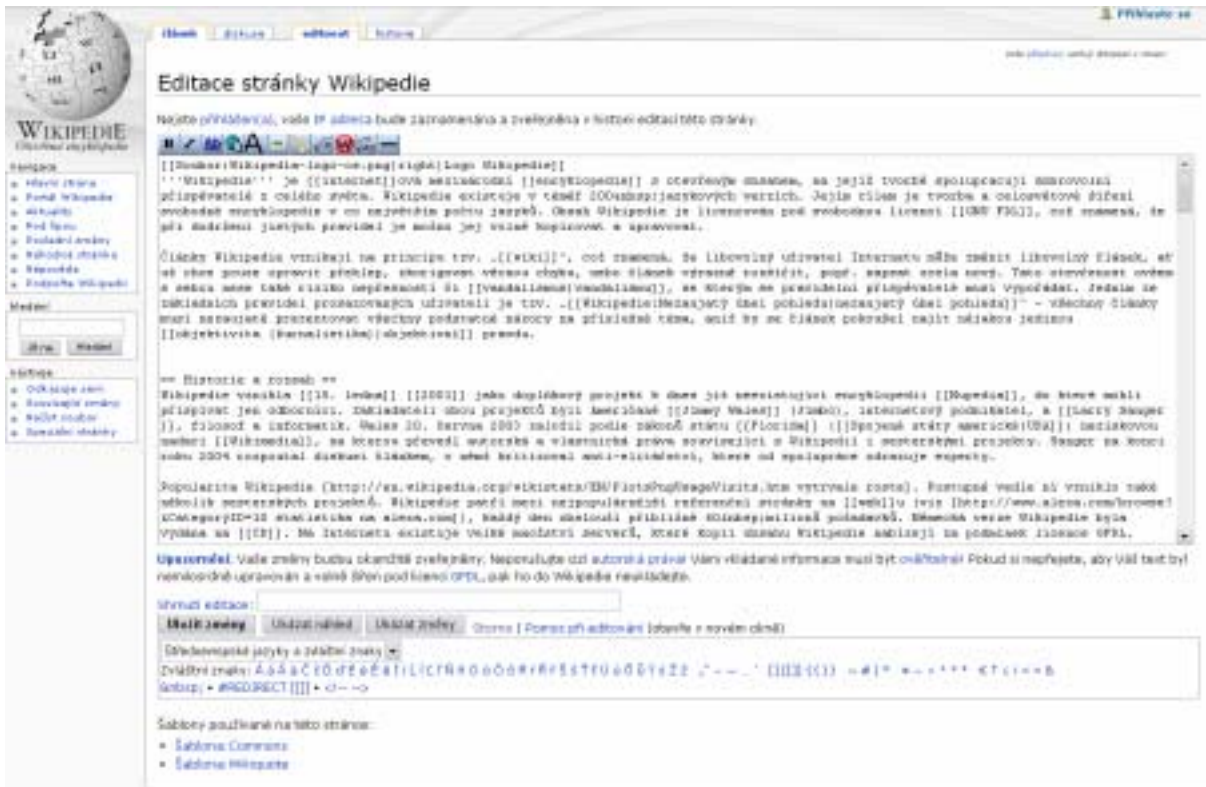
Přihlásit se

článek diskuse editovat historie

Editace stránky Wikipedie

Nejste přihlášen(a), vaše IP adresa bude zaznamenána a zveřejněna v historii editací této stránky.

WIKIPEDIE
Otevřená encyklopedie

Navigace
• Hlavní strana
• Portál Wikipedie
• Aktuality
• Pod lípou
• Poslední změny
• Náhodná stránka
• Nápověda
• Podpořte Wikipedii

Hledání
Jdi na Hledat

Nástroje
• Odkazuje sem
• Související změny
• Nahrát soubor
• Speciální stránky

[[Soubor:Wikipedia-logo-cs.png|right|Logo Wikipedie]]
'''Wikipedie''' je [[internet]]ová mezinárodní [[encyklopedie]] s otevřeným obsahem, na jejíž tvorbě spolupracují dobrovolní přispěvatelé z celého světa. Wikipedie existuje v téměř 200 [[jazyk]]ových verzích. Jejím cílem je tvorba a celosvětové šíření svobodné encyklopedie v co největším počtu jazyků. Obsah Wikipedie je licencován pod svobodnou licencí [[GNU FDL]], což znamená, že při dodržení jistých pravidel je možné jej volně kopírovat a upravovat.

Články Wikipedie vznikají na principu tzv. „[[wiki]]", což znamená, že libovolný uživatel Internetu může změnit libovolný článek, ať už chce pouze opravit překlep, skorigovat věcnou chybu, nebo článek výrazně rozšířit, popř. napsat zcela nový. Tato otevřenost ovšem s sebou nese také riziko nepřesností či [[vandalismus|vandalismu]], se kterým se pravidelní přispěvatelé musí vypořádat. Jedním ze základních pravidel prosazovaných uživateli je tzv. „[[Wikipedie:Nezaujatý úhel pohledu|nezaujatý úhel pohledu]]" – všechny články musí nezaujatě prezentovat všechny podstatné názory na příslušné téma, aniž by se článek pokoušel najít nějakou jedinou [[objektivita (žurnalistika)|objektivní]] pravdu.

== Historie a rozmach ==
Wikipedie vznikla [[15. leden|15. ledna]] [[2001]] jako doplňkový projekt k dnes již neexistující encyklopedii [[Nupedia]], do které mohli přispívat jen odborníci. Zakladateli obou projektů byli Američané [[Jimmy Wales]] (Jimbo), internetový podnikatel, a [[Larry Sanger]], filosof a informatik. Wales 20. června 2003 založil podle zákonů státu [[Florida]] ([[Spojené státy americké|USA]]) neziskovou nadaci [[Wikimedia]], na kterou převedl autorská a vlastnická práva související s Wikipedií i sesterskými projekty. Sanger na konci roku 2004 rozpoutal diskusi článkem, v němž kritizoval anti-elitářství, které od spolupráce odrazuje experty.

Popularita Wikipedie (http://en.wikipedia.org/wikistats/EN/TablesPageViews.htm vytrvale roste). Postupně vedle ní vzniklo také několik sesterských projektů. Wikipedie patří mezi nejpopulárnější referenční stránky na [[web]]u (viz [http://www.alexa.com/browse?&CategoryID=10 statistika na alexa.com]), každý den obslouží přibližně 80 milionů požadavků. Německá verze Wikipedie byla vydána na [[CD]]. Na Internetu existuje velké množství serverů, které kopírují obsah Wikipedie nabízený za podmínek licence GFDL.

Upozornění: Vaše změny budou okamžitě zveřejněny. Neporušujte cizí autorská práva! Vámi vkládané informace musí být ověřitelné! Pokud si nepřejete, aby Váš text byl nemilosrdně upravován a volně šířen pod licencí GFDL, pak ho do Wikipedie nevkládejte.

Shrnutí editace:

Uložit změny | Ukázat náhled | Ukázat změny | Storno | Pomoc při editování (otevře v novém okně)

Středoevropské jazyky a zvláštní znaky
Zvláštní znaky: Á á Ä ä Č č Ď ď É é Ě ě Í í Ĺ ĺ Ľ ľ Ň ň Ó ó Ô ô Ŕ ŕ Ř ř Š š Ť ť Ú ú Ů ů Ý ý Ž ž „ " – — … ' [[]] {{}} ~ # | ° × ← → • ± ² ³ € † ≤ ≥ ≠
Syntax: • #REDIRECT [[]] • <!-- -->

Šablony používané na této stránce:
• Šablona:Commons
• Šablona:Wikiquote